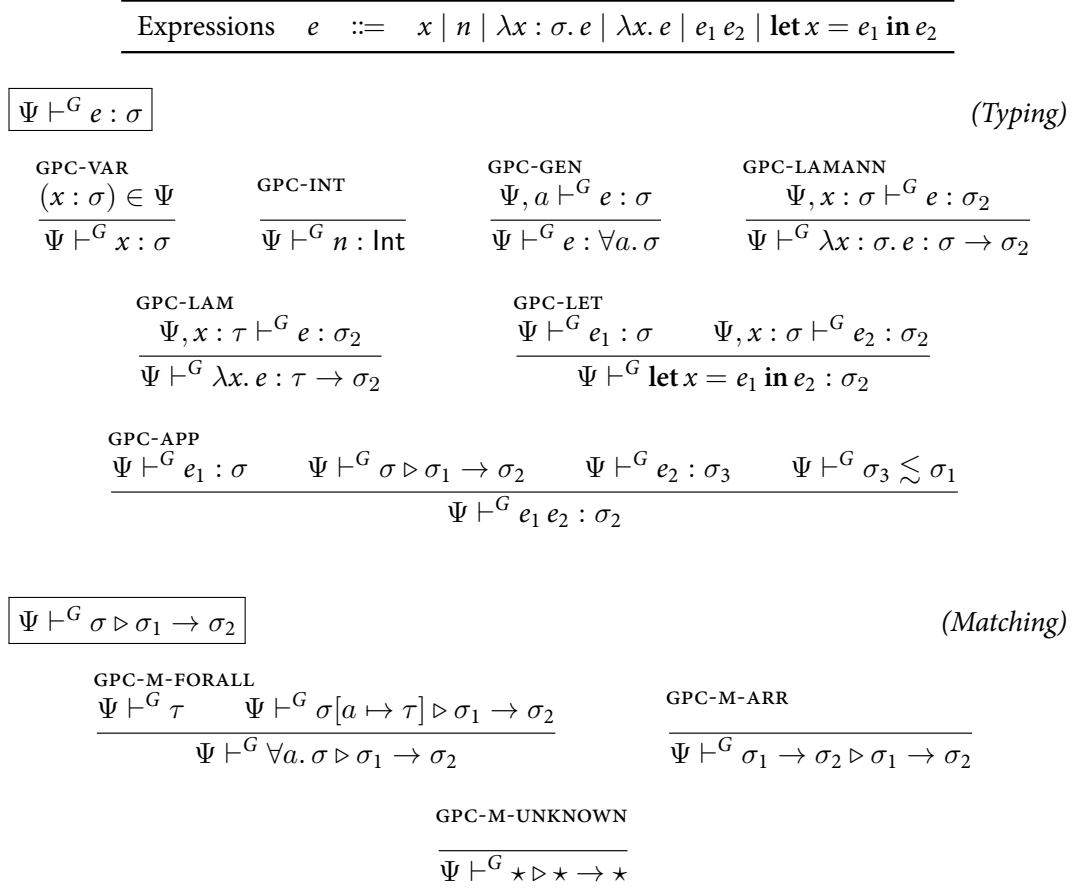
Expressions $e ::= x \mid n \mid \lambda x : \sigma.\, e \mid \lambda x.\, e \mid e_1\, e_2 \mid \textbf{let}\, x = e_1\, \textbf{in}\, e_2$

$\Psi \vdash^G e : \sigma$ (Typing)

GPC-VAR
$\frac{(x : \sigma) \in \Psi}{\Psi \vdash^G x : \sigma}$

GPC-INT
$\frac{}{\Psi \vdash^G n : \mathsf{Int}}$

GPC-GEN
$\frac{\Psi, a \vdash^G e : \sigma}{\Psi \vdash^G e : \forall a.\, \sigma}$

GPC-LAMANN
$\frac{\Psi, x : \sigma \vdash^G e : \sigma_2}{\Psi \vdash^G \lambda x : \sigma.\, e : \sigma \to \sigma_2}$

GPC-LAM
$\frac{\Psi, x : \tau \vdash^G e : \sigma_2}{\Psi \vdash^G \lambda x.\, e : \tau \to \sigma_2}$

GPC-LET
$\frac{\Psi \vdash^G e_1 : \sigma \qquad \Psi, x : \sigma \vdash^G e_2 : \sigma_2}{\Psi \vdash^G \textbf{let}\, x = e_1\, \textbf{in}\, e_2 : \sigma_2}$

GPC-APP
$\frac{\Psi \vdash^G e_1 : \sigma \qquad \Psi \vdash^G \sigma \triangleright \sigma_1 \to \sigma_2 \qquad \Psi \vdash^G e_2 : \sigma_3 \qquad \Psi \vdash^G \sigma_3 \lesssim \sigma_1}{\Psi \vdash^G e_1\, e_2 : \sigma_2}$

$\Psi \vdash^G \sigma \triangleright \sigma_1 \to \sigma_2$ (Matching)

GPC-M-FORALL
$\frac{\Psi \vdash^G \tau \qquad \Psi \vdash^G \sigma[a \mapsto \tau] \triangleright \sigma_1 \to \sigma_2}{\Psi \vdash^G \forall a.\, \sigma \triangleright \sigma_1 \to \sigma_2}$

GPC-M-ARR
$\frac{}{\Psi \vdash^G \sigma_1 \to \sigma_2 \triangleright \sigma_1 \to \sigma_2}$

GPC-M-UNKNOWN
$\frac{}{\Psi \vdash^G \star \triangleright \star \to \star}$